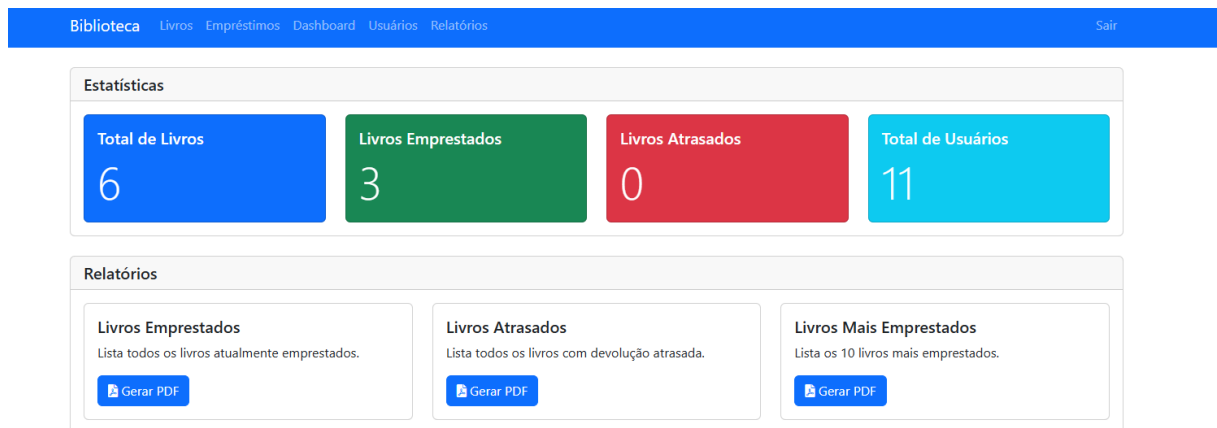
Biblioteca Livros Empréstimos Dashboard Usuários Relatórios Sair

Estatísticas

Total de Livros
6

Livros Emprestados
3

Livros Atrasados
0

Total de Usuários
11

Relatórios

Livros Emprestados
Lista todos os livros atualmente emprestados.
Gerar PDF

Livros Atrasados
Lista todos os livros com devolução atrasada.
Gerar PDF

Livros Mais Emprestados
Lista os 10 livros mais emprestados.
Gerar PDF